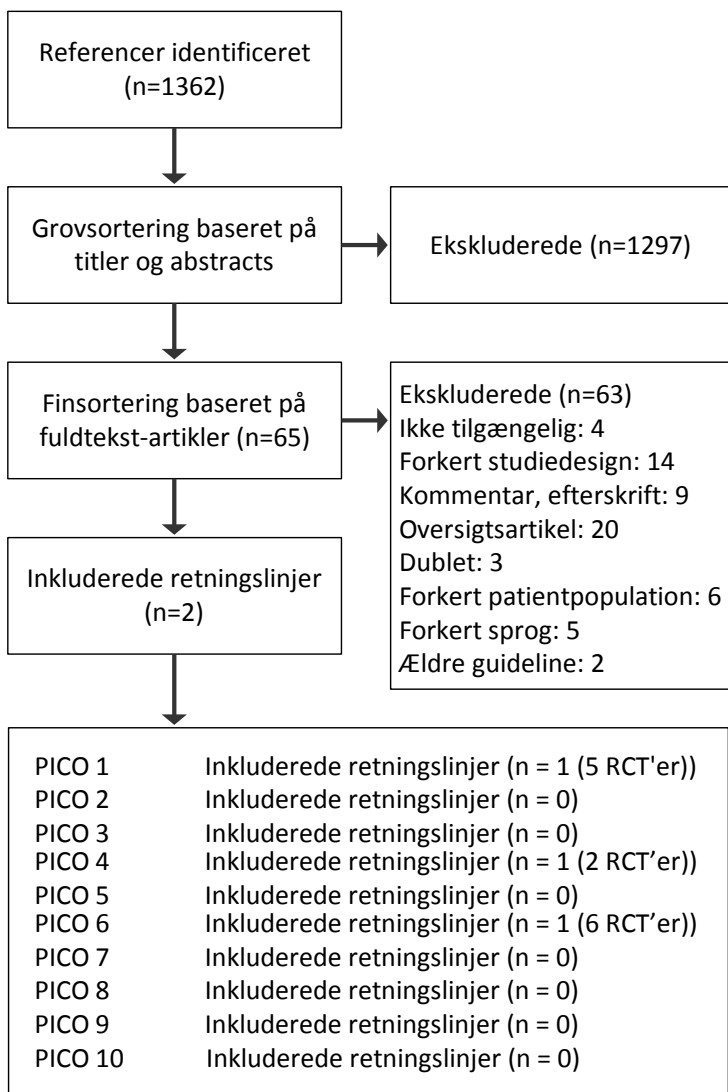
Referencer identificeret (n=1362)

Grovsortering baseret på titler og abstracts

Ekskluderede (n=1297)

Finsortering baseret på fuldtekst-artikler (n=65)

Ekskluderede (n=63)
Ikke tilgængelig: 4
Forkert studiedesign: 14
Kommentar, efterskrift: 9
Oversigtsartikel: 20
Dublet: 3
Forkert patientpopulation: 6
Forkert sprog: 5
Ældre guideline: 2

Inkluderede retningslinjer (n=2)

| | |
|---|---|
| PICO 1 | Inkluderede retningslinjer (n = 1 (5 RCT'er)) |
| PICO 2 | Inkluderede retningslinjer (n = 0) |
| PICO 3 | Inkluderede retningslinjer (n = 0) |
| PICO 4 | Inkluderede retningslinjer (n = 1 (2 RCT’er)) |
| PICO 5 | Inkluderede retningslinjer (n = 0) |
| PICO 6 | Inkluderede retningslinjer (n = 1 (6 RCT’er)) |
| PICO 7 | Inkluderede retningslinjer (n = 0) |
| PICO 8 | Inkluderede retningslinjer (n = 0) |
| PICO 9 | Inkluderede retningslinjer (n = 0) |
| PICO 10 | Inkluderede retningslinjer (n = 0) |